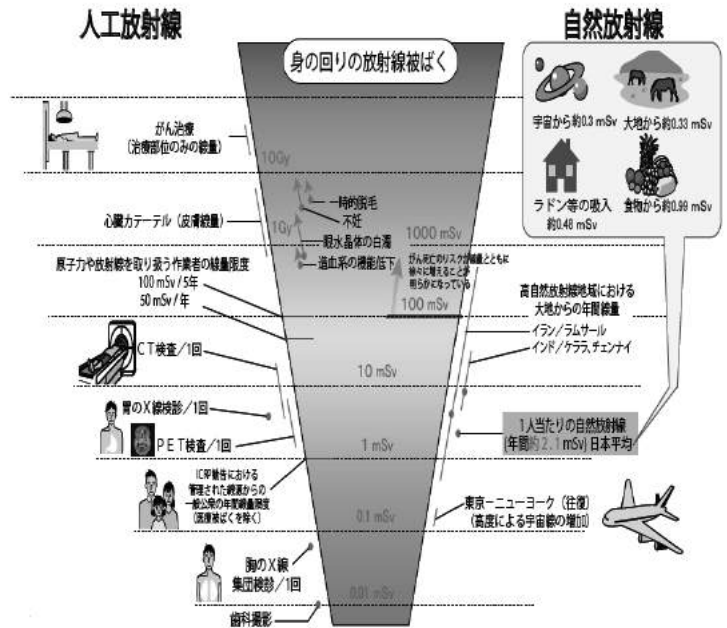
人工放射線

自然放射線

身の回りの放射線被ばく

宇宙から約0.3 mSv

大地から約0.33 mSv

ラドン等の吸入 約0.48 mSv

食物から約0.99 mSv

がん治療 (治療部位のみの線量)

10Gy

一時的脱毛

不妊

心臓カテーテル (皮膚線量)

1Gy

眼水晶体の白濁

造血系の機能低下

1000 mSv

原子力や放射線を取り扱う作業者の線量限度 100 mSv／5年 50 mSv／年

がん死亡のリスクが線量とともに徐々に増えることが明らかになっている

100 mSv

高自然放射線地域における大地からの年間線量

イラン／ラムサール

インド／ケララ, チェンナイ

CT検査／1回

10 mSv

胃のX線検診／1回

PET検査／1回

1 mSv

1人当たりの自然放射線 (年間約2.1 mSv) 日本平均

ICRP勧告における管理された線源からの一般公衆の年間線量限度 (医療被ばくを除く)

0.1 mSv

東京－ニューヨーク (往復) (高度による宇宙線の増加)

胸のX線集団検診／1回

0.01 mSv

歯科撮影